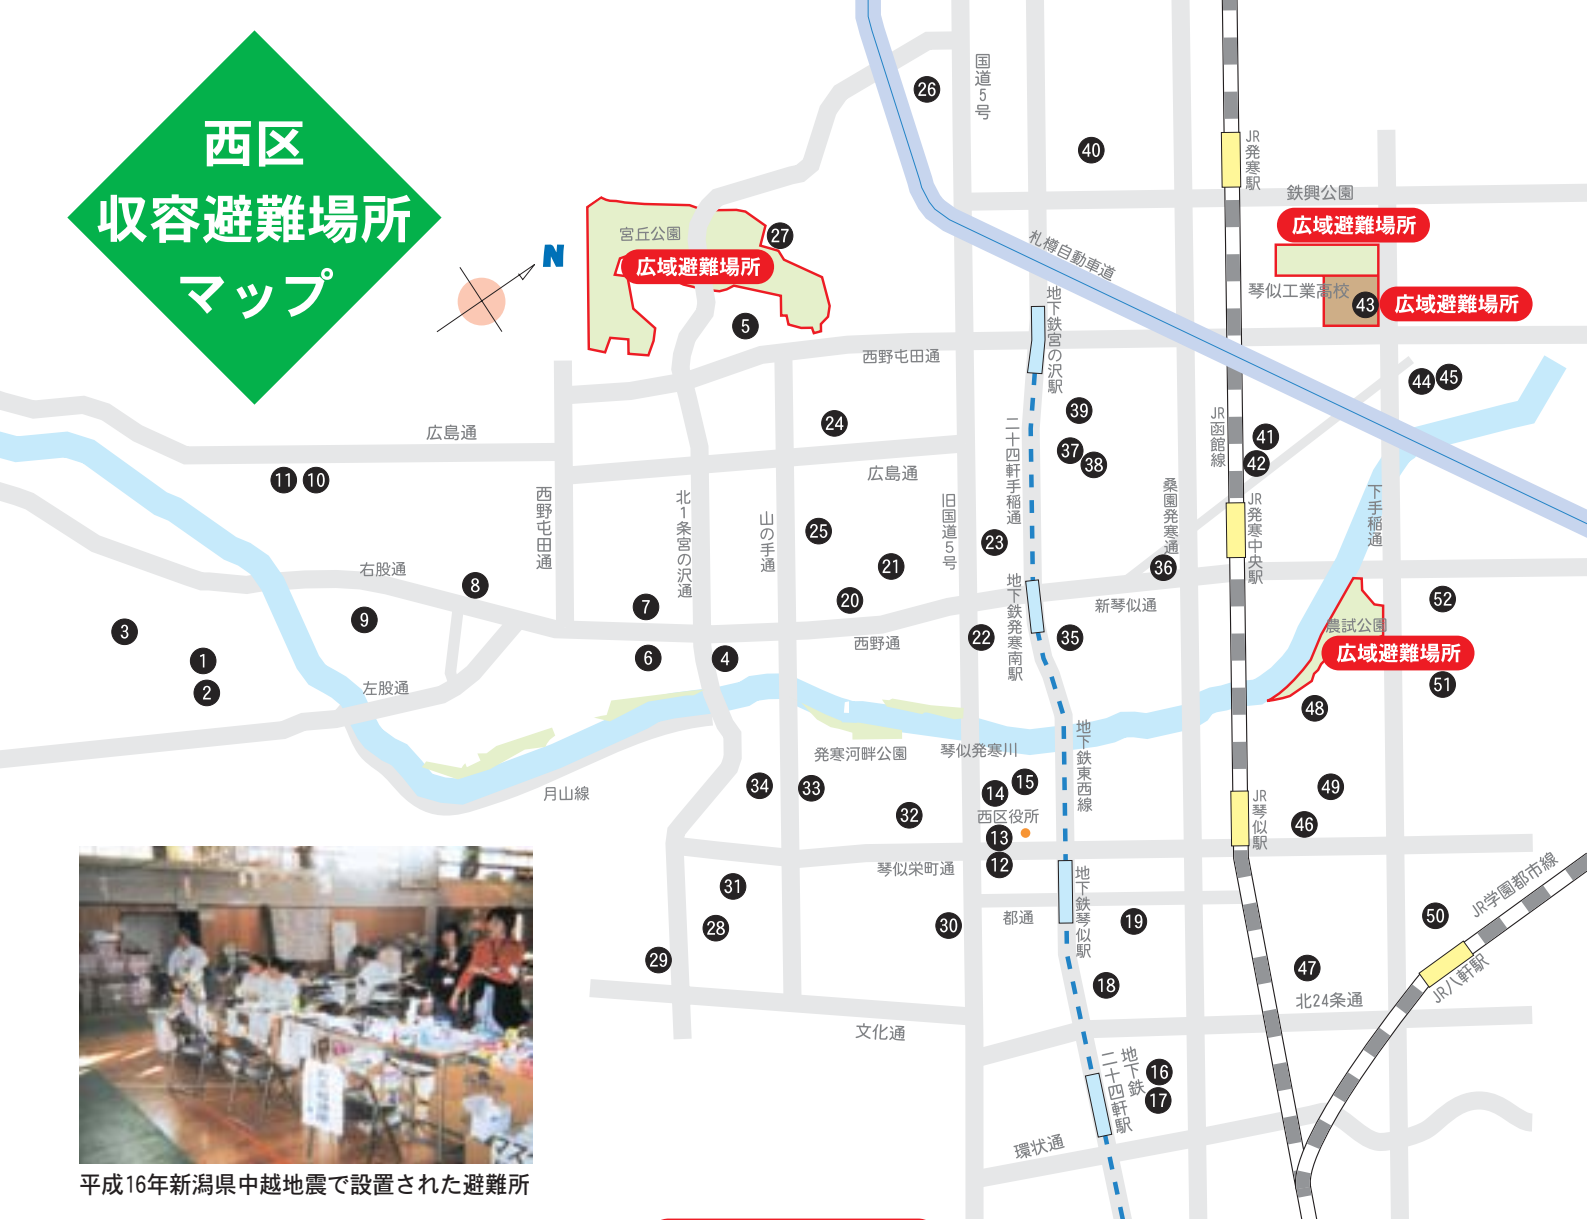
西区
収容避難場所
マップ

N

宮丘公園
広域避難場所
27
5
26
国道5号
40
JR発寒駅
鉄興公園
広域避難場所
札樽自動車道
琴似工業高校
43
広域避難場所
44 45
地下鉄宮の沢駅
西野屯田通
39
24
広島通
広島通
11 10
37 38
二十四軒手稲通
JR函館線
41
42
JR発寒中央駅
桑園発寒通
下手稲通
西野屯田通
北1条宮の沢通
山の手通
25
旧国道5号
23
21
36
右股通
8
9
20
地下鉄発寒南駅
新琴似通
52
3
7
22
35
農試公園
1
6
4
西野通
広域避難場所
51
2
左股通
48
地下鉄東西線
発寒河畔公園
琴似発寒川
34
33
14 15
49
月山線
32
西区役所
46
13
JR琴似駅
12
琴似栄町通
31
地下鉄琴似駅
JR学園都市線
50
28
30
都通
19
29
18
47
JR八軒駅
北24条通
文化通
地下鉄二十四軒駅
16
17
環状通

平成16年新潟県中越地震で設置された避難所